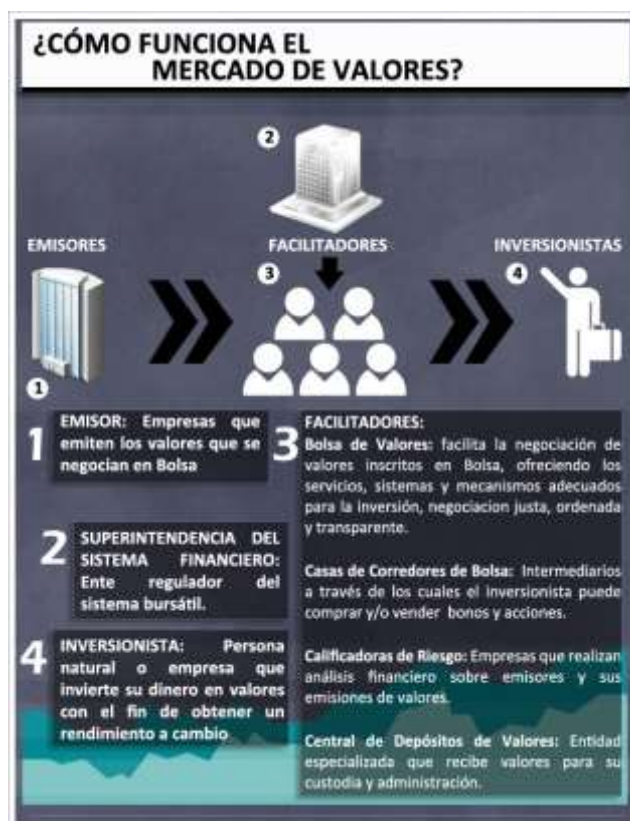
¿CÓMO FUNCIONA EL MERCADO DE VALORES?

2

EMISORES

FACILITADORES

INVERSIONISTAS

3

4

1

1 EMISOR: Empresas que emiten los valores que se negocian en Bolsa

2 SUPERINTENDENCIA DEL SISTEMA FINANCIERO: Ente regulador del sistema bursátil.

4 INVERSIONISTA: Persona natural o empresa que invierte su dinero en valores con el fin de obtener un rendimiento a cambio

3 FACILITADORES:
Bolsa de Valores: facilita la negociación de valores inscritos en Bolsa, ofreciendo los servicios, sistemas y mecanismos adecuados para la inversión, negociacion justa, ordenada y transparente.

Casas de Corredores de Bolsa: Intermediarios a través de los cuales el inversionista puede comprar y/o vender bonos y acciones.

Calificadoras de Riesgo: Empresas que realizan análisis financiero sobre emisores y sus emisiones de valores.

Central de Depósitos de Valores: Entidad especializada que recibe valores para su custodia y administración.